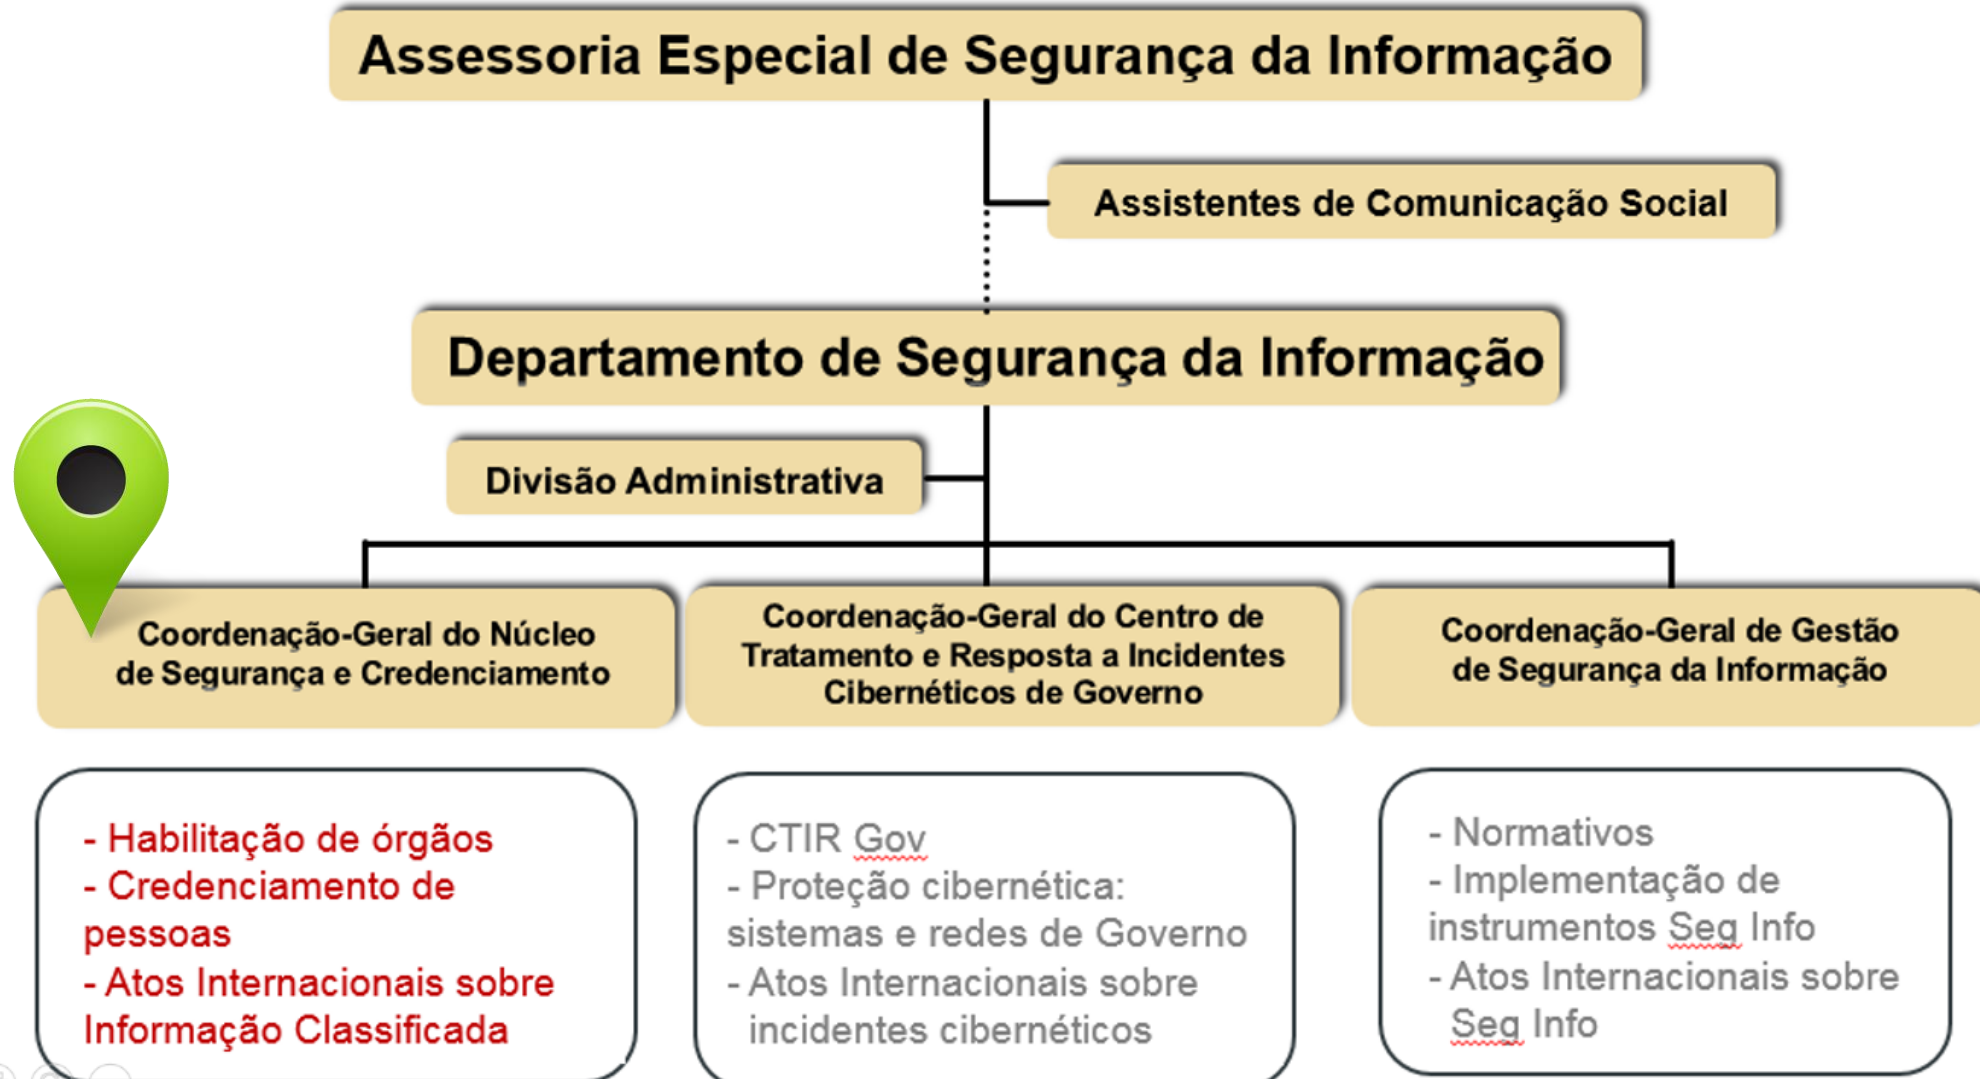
Assessoria Especial de Segurança da Informação

Assistentes de Comunicação Social

Departamento de Segurança da Informação

Divisão Administrativa

Coordenação-Geral do Núcleo de Segurança e Credenciamento

Coordenação-Geral do Centro de Tratamento e Resposta a Incidentes Cibernéticos de Governo

Coordenação-Geral de Gestão de Segurança da Informação

- Habilitação de órgãos
- Credenciamento de pessoas
- Atos Internacionais sobre Informação Classificada

- CTIR Gov
- Proteção cibernética: sistemas e redes de Governo
- Atos Internacionais sobre incidentes cibernéticos

- Normativos
- Implementação de instrumentos Seg Info
- Atos Internacionais sobre Seg Info